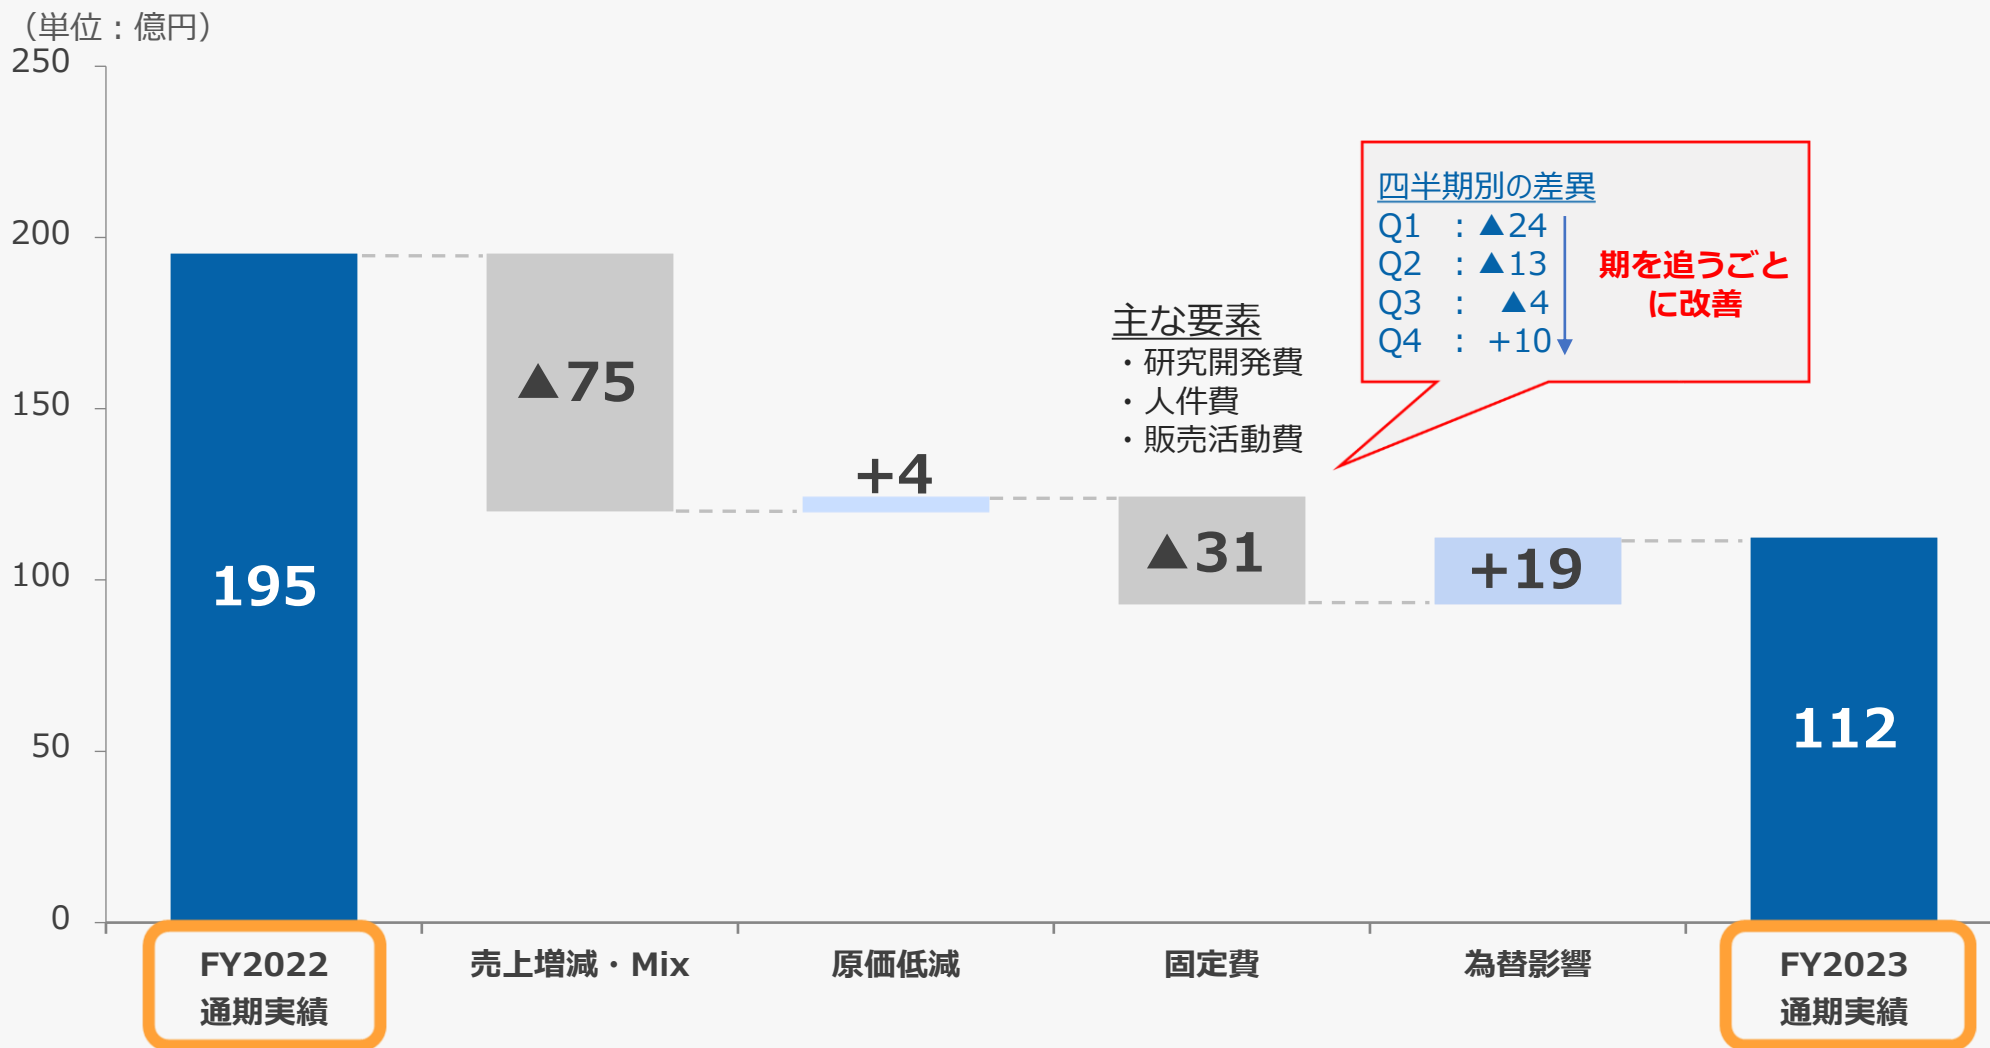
（単位：億円）

250
200
150
100
50
0

195

▲75

+4

主な要素
・研究開発費
・人件費
・販売活動費

▲31

四半期別の差異
Q1 ：▲24
Q2 ：▲13
Q3 ：▲4
Q4 ：+10

期を追うごとに改善

+19

112

FY2022 通期実績
売上増減・Mix
原価低減
固定費
為替影響
FY2023 通期実績